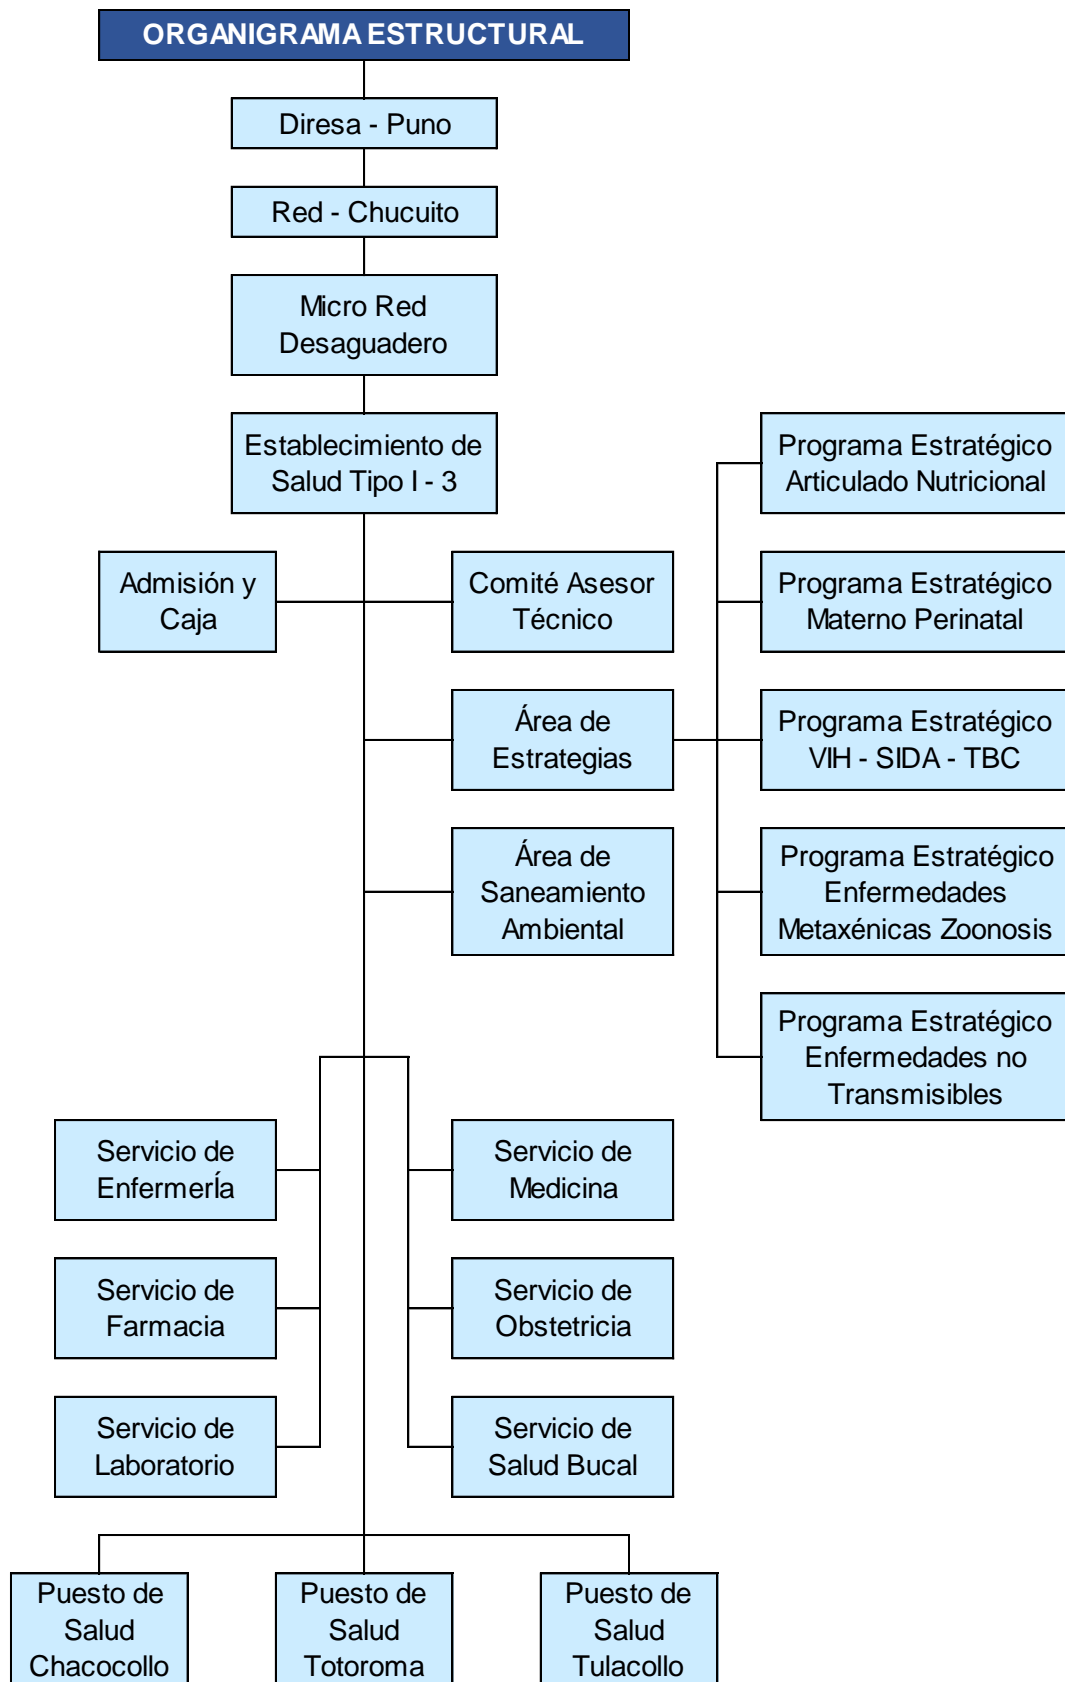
ORGANIGRAMA ESTRUCTURAL

Diresa - Puno

Red - Chucuito

Micro Red Desaguadero

Establecimiento de Salud Tipo I - 3

Admisión y Caja

Comité Asesor Técnico

Área de Estrategias

Área de Saneamiento Ambiental

Programa Estratégico Articulado Nutricional

Programa Estratégico Materno Perinatal

Programa Estratégico VIH - SIDA - TBC

Programa Estratégico Enfermedades Metaxénicas Zoonosis

Programa Estratégico Enfermedades no Transmisibles

Servicio de EnfermerÍa

Servicio de Farmacia

Servicio de Laboratorio

Servicio de Medicina

Servicio de Obstetricia

Servicio de Salud Bucal

Puesto de Salud Chacocollo

Puesto de Salud Totoroma

Puesto de Salud Tulacollo